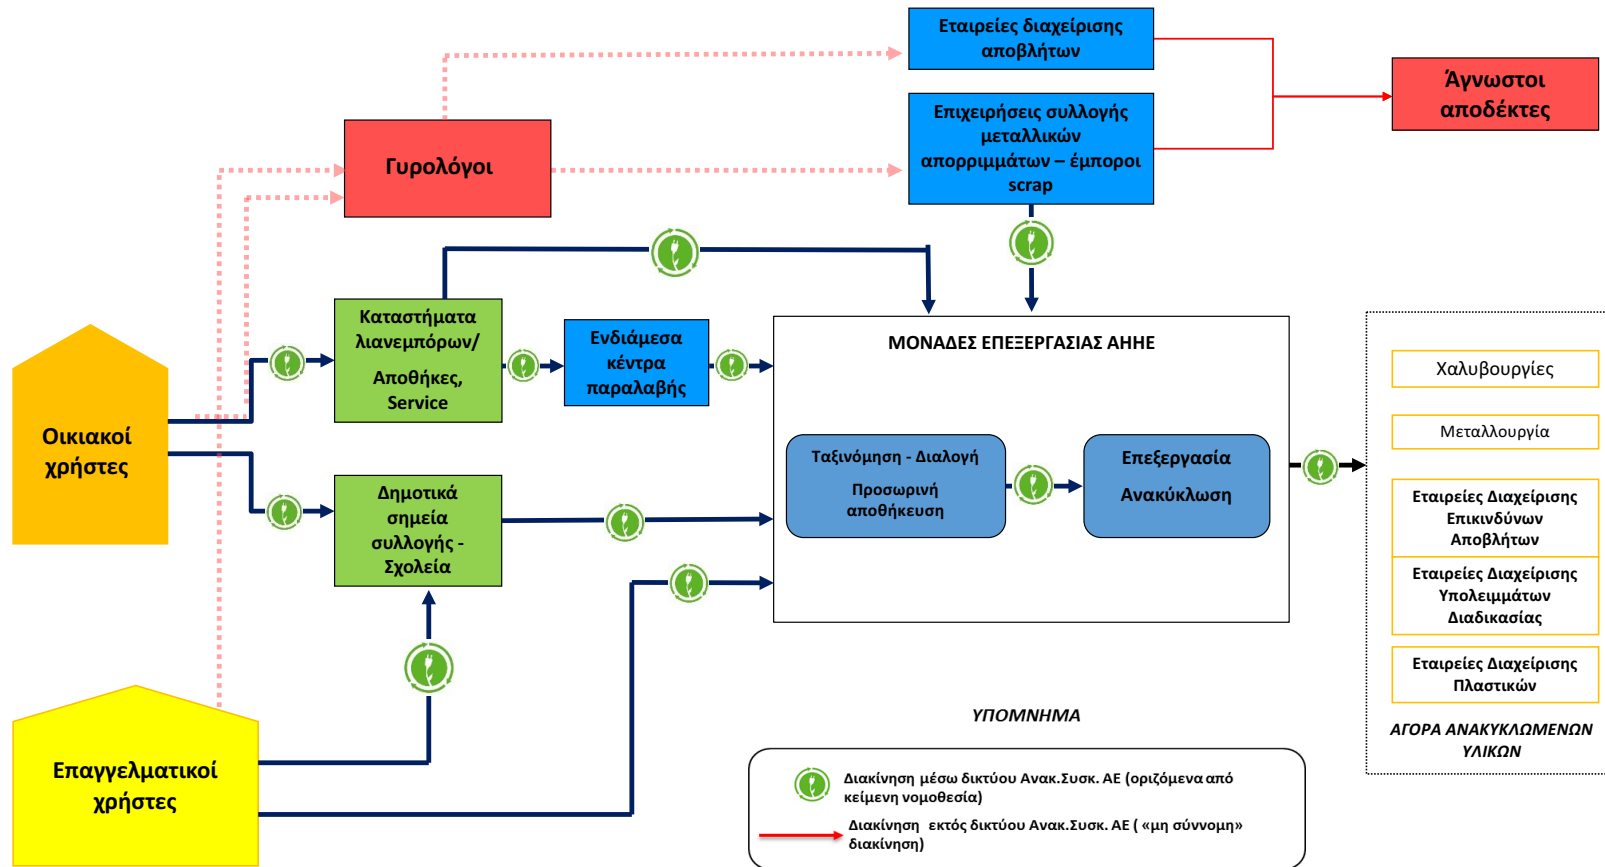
Εταιρείες διαχείρισης αποβλήτων

Επιχειρήσεις συλλογής μεταλλικών απορριμμάτων – έμποροι scrap

Άγνωστοι αποδέκτες

Γυρολόγοι

Καταστήματα λιανεμπόρων/ Αποθήκες, Service

Ενδιάμεσα κέντρα παραλαβής

ΜΟΝΑΔΕΣ ΕΠΕΞΕΡΓΑΣΙΑΣ ΑΗΗΕ

Ταξινόμηση - Διαλογή

Προσωρινή αποθήκευση

Επεξεργασία

Ανακύκλωση

Οικιακοί χρήστες

Δημοτικά σημεία συλλογής - Σχολεία

Επαγγελματικοί χρήστες

Χαλυβουργίες

Μεταλλουργία

Εταιρείες Διαχείρισης Επικινδύνων Αποβλήτων

Εταιρείες Διαχείρισης Υπολειμμάτων Διαδικασίας

Εταιρείες Διαχείρισης Πλαστικών

ΑΓΟΡΑ ΑΝΑΚΥΚΛΩΜΕΝΩΝ ΥΛΙΚΩΝ

ΥΠΟΜΝΗΜΑ

Διακίνηση μέσω δικτύου Ανακ.Συσκ. ΑΕ (οριζόμενα από κείμενη νομοθεσία)

Διακίνηση εκτός δικτύου Ανακ.Συσκ. ΑΕ ( «μη σύννομη» διακίνηση)